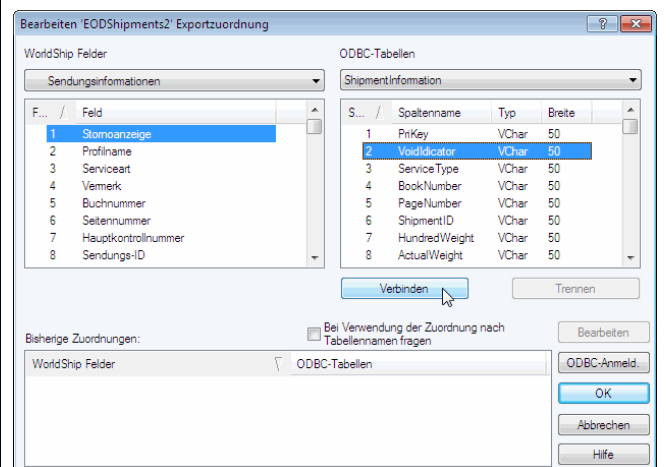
Bearbeiten 'EODShipments2' Exportzuordnung

? X

WorldShip Felder

Sendungsinformationen

| F... / | Feld |
|---|---|
| 1 | Stornoanzeige |
| 2 | Profilname |
| 3 | Serviceart |
| 4 | Vermerk |
| 5 | Buchnummer |
| 6 | Seitennummer |
| 7 | Hauptkontrollnummer |
| 8 | Sendungs-ID |

ODBC-Tabellen

ShipmentInformation

| S... / | Spaltenname | Typ | Breite |
|---|---|---|---|
| 1 | PriKey | VChar | 50 |
| 2 | VoidIdicator | VChar | 50 |
| 3 | ServiceType | VChar | 50 |
| 4 | BookNumber | VChar | 50 |
| 5 | PageNumber | VChar | 50 |
| 6 | ShipmentID | VChar | 50 |
| 7 | HundredWeight | VChar | 50 |
| 8 | ActualWeight | VChar | 50 |

Verbinden

Trennen

Bisherige Zuordnungen:

Bei Verwendung der Zuordnung nach Tabellennamen fragen

Bearbeiten

| WorldShip Felder | ODBC-Tabellen |
|---|---|

ODBC-Anmeld.

OK

Abbrechen

Hilfe